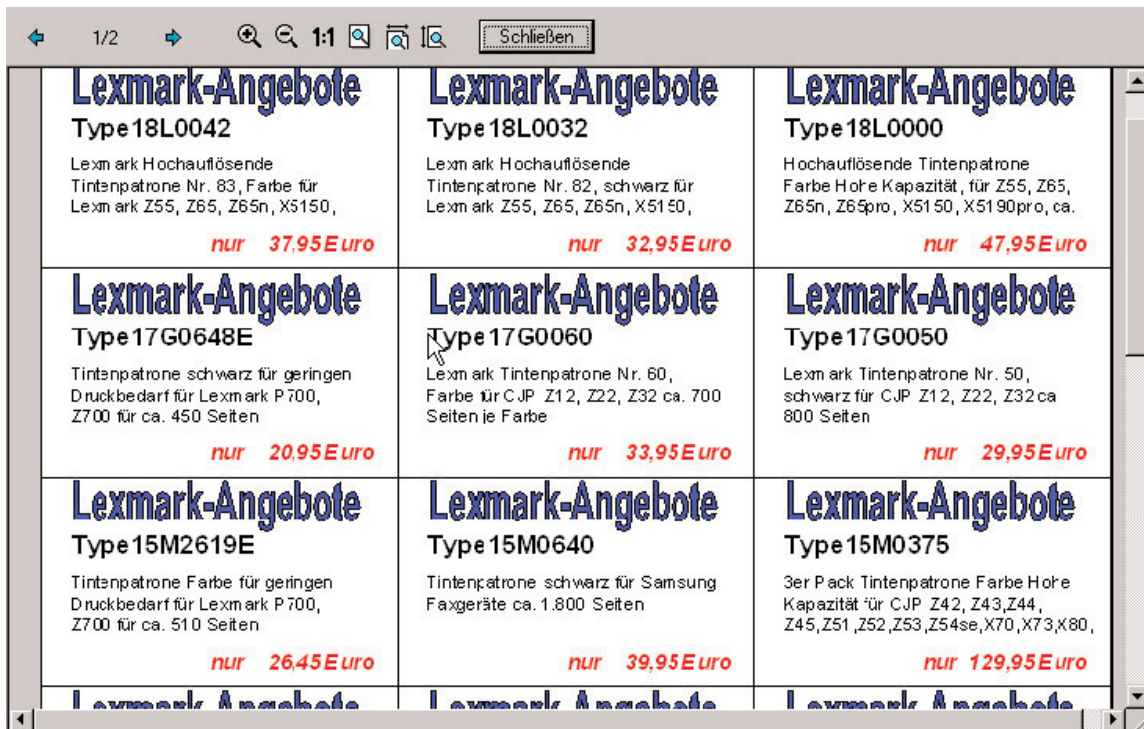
1/2 1:1 Schließen

Lexmark-Angebote
Type 18L0042
Lexmark Hochauflösende Tintenpatrone Nr. 83, Farbe für Lexmark Z55, Z65, Z65n, X5150,
nur 37,95 Euro

Lexmark-Angebote
Type 18L0032
Lexmark Hochauflösende Tintenpatrone Nr. 82, schwarz für Lexmark Z55, Z65, Z65n, X5150,
nur 32,95 Euro

Lexmark-Angebote
Type 18L0000
Hochauflösende Tintenpatrone Farbe Hohe Kapazität, für Z55, Z65, Z65n, Z65pro, X5150, X5190pro, ca.
nur 47,95 Euro

Lexmark-Angebote
Type 17G0648E
Tintenpatrone schwarz für geringen Druckbedarf für Lexmark P700, Z700 für ca. 450 Seiten
nur 20,95 Euro

Lexmark-Angebote
Type 17G0060
Lexmark Tintenpatrone Nr. 60, Farbe für CJP Z12, Z22, Z32 ca. 700 Seiten je Farbe
nur 33,95 Euro

Lexmark-Angebote
Type 17G0050
Lexmark Tintenpatrone Nr. 50, schwarz für CJP Z12, Z22, Z32 ca 800 Seiten
nur 29,95 Euro

Lexmark-Angebote
Type 15M2619E
Tintenpatrone Farbe für geringen Druckbedarf für Lexmark P700, Z700 für ca. 510 Seiten
nur 26,45 Euro

Lexmark-Angebote
Type 15M0640
Tintenpatrone schwarz für Samsung Faxgeräte ca. 1.800 Seiten
nur 39,95 Euro

Lexmark-Angebote
Type 15M0375
3er Pack Tintenpatrone Farbe Hohe Kapazität für CJP Z42, Z43, Z44, Z45, Z51, Z52, Z53, Z54se, X70, X73, X80,
nur 129,95 Euro

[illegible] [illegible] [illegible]